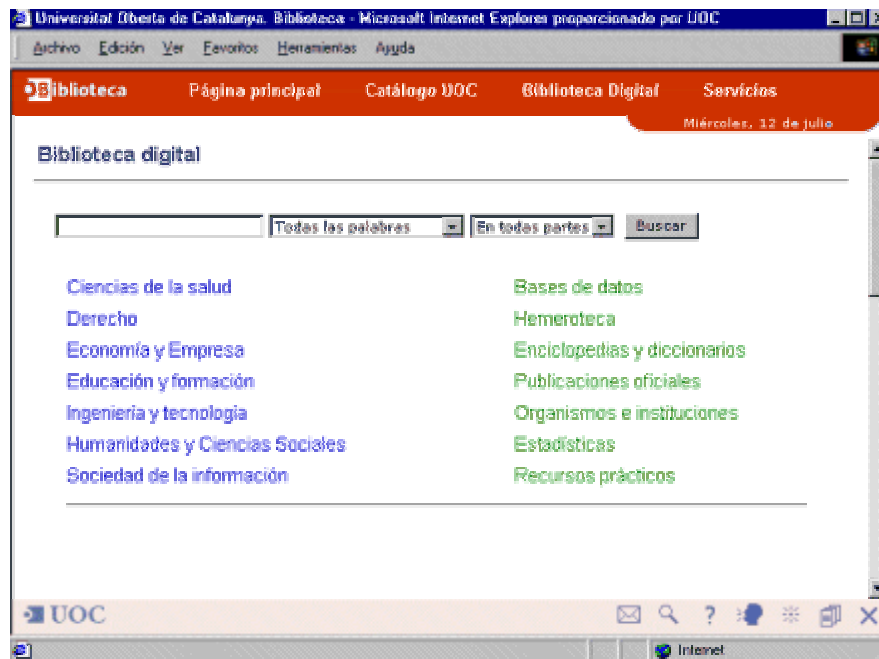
Universitat Oberta de Catalunya. Biblioteca - Microsoft Internet Explorer proporcionado por UOC

Archivo Edición Ver Favoritos Herramientas Ayuda

Biblioteca Página principal Catálogo UOC Biblioteca Digital Servicios

Miércoles, 12 de julio

Biblioteca digital

Todas las palabras En todas partes Buscar

Ciencias de la salud
Derecho
Economía y Empresa
Educación y formación
Ingeniería y tecnología
Humanidades y Ciencias Sociales
Sociedad de la información

Bases de datos
Hemeroteca
Enciclopedias y diccionarios
Publicaciones oficiales
Organismos e instituciones
Estadísticas
Recursos prácticos

UOC

Internet